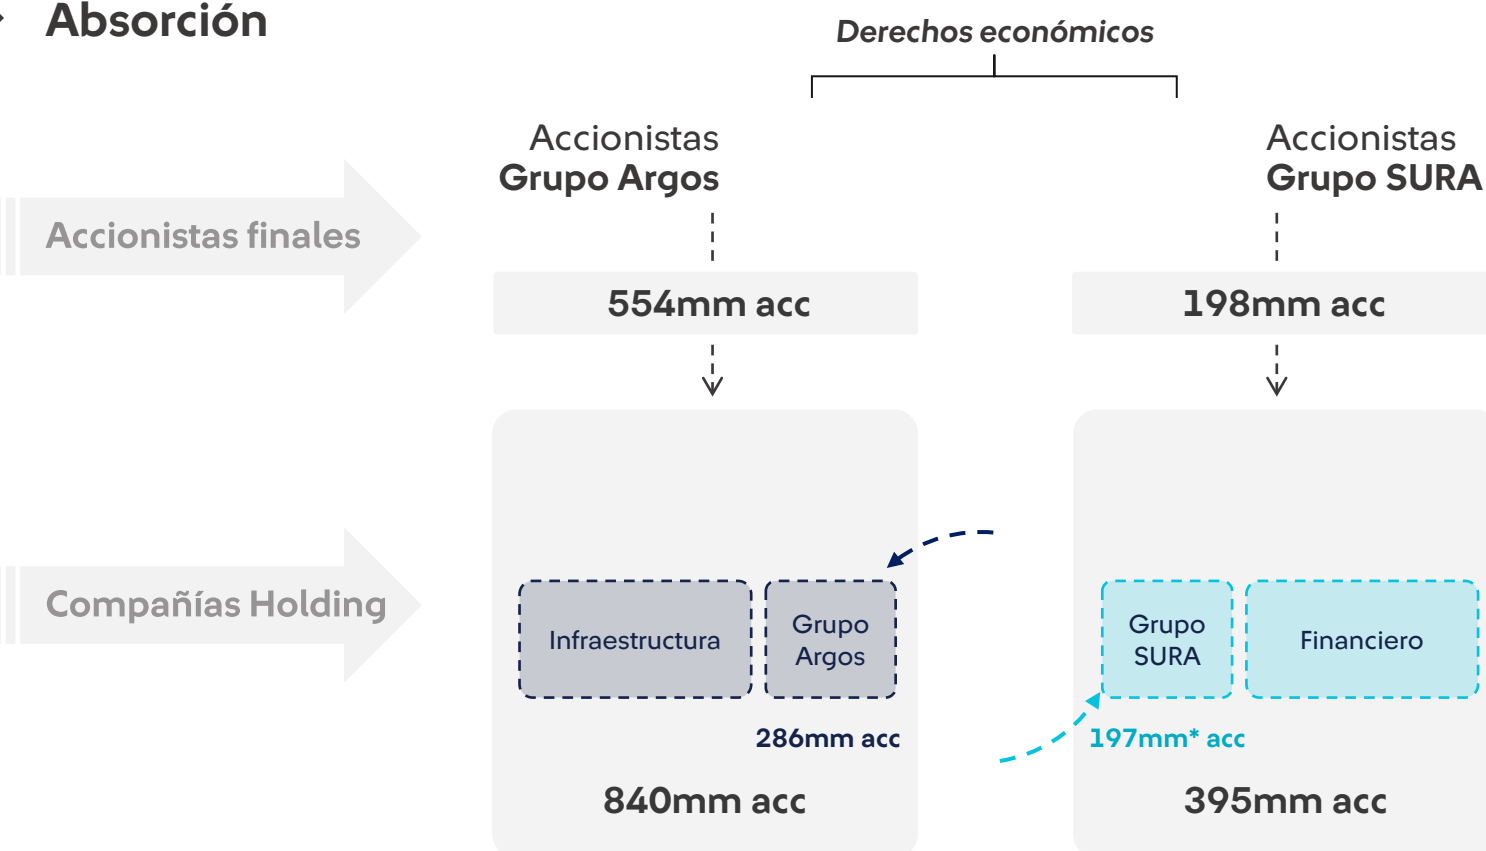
Absorción

Derechos económicos

Accionistas Grupo Argos

Accionistas Grupo SURA

Accionistas finales

554mm acc

198mm acc

Compañías Holding

Infraestructura

Grupo Argos

286mm acc

840mm acc

Grupo SURA

Financiero

197mm* acc

395mm acc